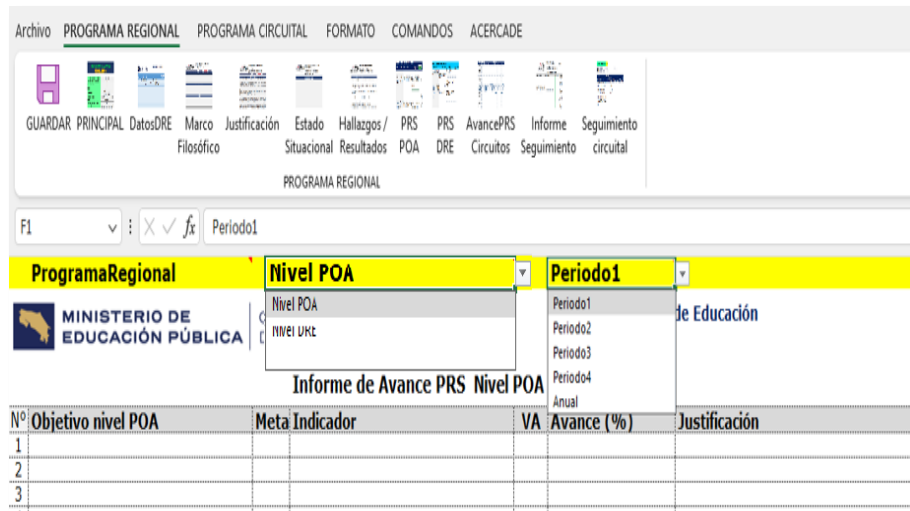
Archivo PROGRAMA REGIONAL PROGRAMA CIRCUITAL FORMATO COMANDOS ACERCADE

GUARDAR PRINCIPAL DatosDRE Marco Filosófico Justificación Estado Situacional Hallazgos / Resultados PRS POA PRS DRE AvancePRS Circuitos Informe Seguimiento Seguimiento circuital

PROGRAMA REGIONAL

F1 $f_x$ Periodo1

ProgramaRegional Nivel POA Periodo1

Nivel POA
Nivel DRE

Periodo1
Periodo2
Periodo3
Periodo4
Anual

MINISTERIO DE EDUCACIÓN PÚBLICA

de Educación

Informe de Avance PRS Nivel POA

| Nº | Objetivo nivel POA | Meta | Indicador | VA | Avance (%) | Justificación |
|---|---|---|---|---|---|---|
| 1 | | | | | | |
| 2 | | | | | | |
| 3 | | | | | | |